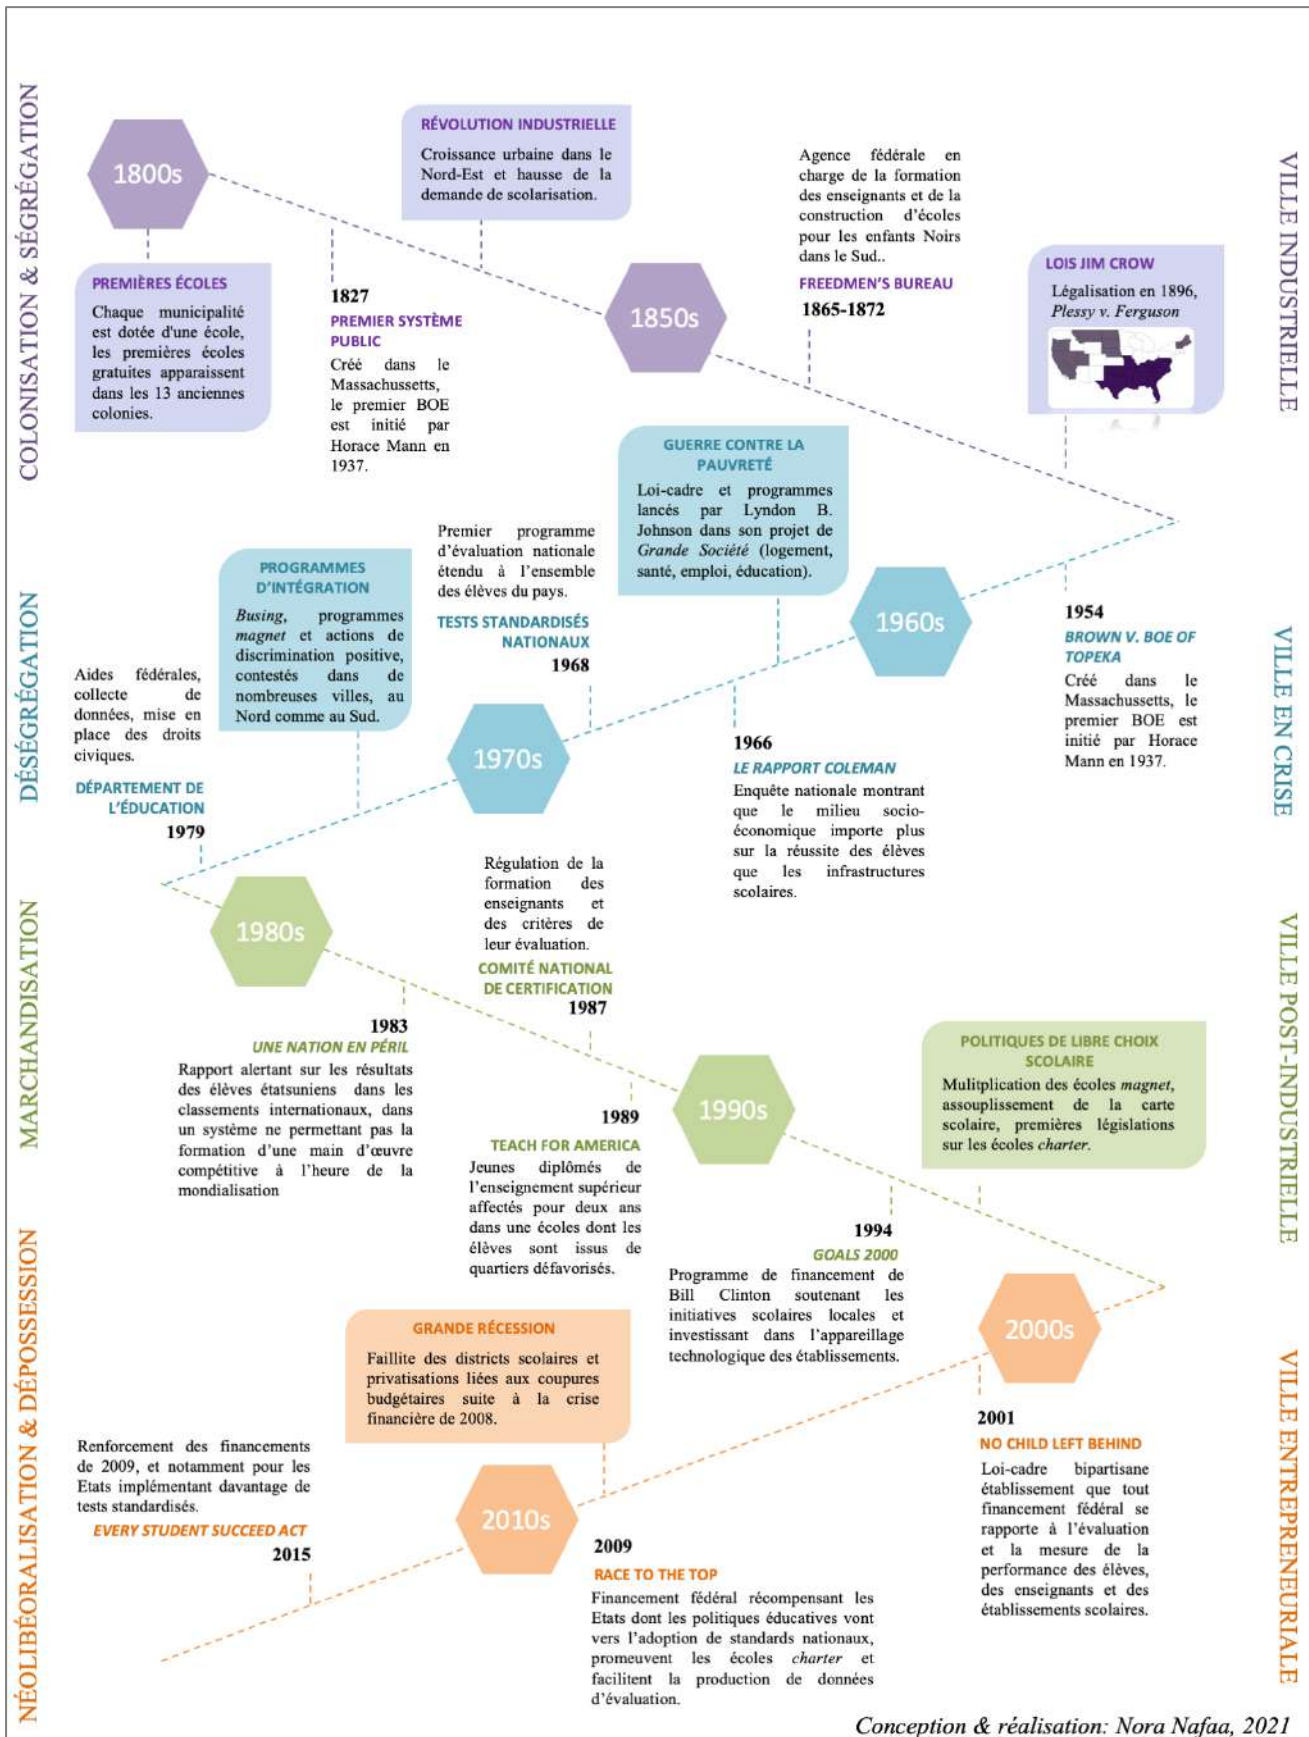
COLONISATION & SÉGRÉGATION

1800s

PREMIÈRES ÉCOLES
Chaque municipalité est dotée d'une école, les premières écoles gratuites apparaissent dans les 13 anciennes colonies.

1827
PREMIER SYSTÈME PUBLIC
Créé dans le Massachussetts, le premier BOE est initié par Horace Mann en 1937.

RÉVOLUTION INDUSTRIELLE
Croissance urbaine dans le Nord-Est et hausse de la demande de scolarisation.

1850s

Agence fédérale en charge de la formation des enseignants et de la construction d'écoles pour les enfants Noirs dans le Sud..
FREEDMEN'S BUREAU
1865-1872

LOIS JIM CROW
Légalisation en 1896, *Plessy v. Ferguson*

VILLE INDUSTRIELLE

DÉSÉGRÉGATION

GUERRE CONTRE LA PAUVRETÉ
Loi-cadre et programmes lancés par Lyndon B. Johnson dans son projet de *Grande Société* (logement, santé, emploi, éducation).

Premier programme d'évaluation nationale étendu à l'ensemble des élèves du pays.
TESTS STANDARDISÉS NATIONAUX
1968

PROGRAMMES D'INTÉGRATION
*Busing*, programmes *magnet* et actions de discrimination positive, contestés dans de nombreuses villes, au Nord comme au Sud.

Aides fédérales, collecte de données, mise en place des droits civiques.
DÉPARTEMENT DE L'ÉDUCATION
1979

1970s

1960s

1966
LE RAPPORT COLEMAN
Enquête nationale montrant que le milieu socio-économique importe plus sur la réussite des élèves que les infrastructures scolaires.

1954
BROWN V. BOE OF TOPEKA
Créé dans le Massachussetts, le premier BOE est initié par Horace Mann en 1937.

VILLE EN CRISE

MARCHANDISATION

1980s

Régulation de la formation des enseignants et des critères de leur évaluation.
COMITÉ NATIONAL DE CERTIFICATION
1987

1983
UNE NATION EN PÉRIL
Rapport alertant sur les résultats des élèves étatsuniens dans les classements internationaux, dans un système ne permettant pas la formation d'une main d'œuvre compétitive à l'heure de la mondialisation

1989
TEACH FOR AMERICA
Jeunes diplômés de l'enseignement supérieur affectés pendant deux ans dans une écoles dont les élèves sont issus de quartiers défavorisés.

1990s

POLITIQUES DE LIBRE CHOIX SCOLAIRE
Mulitplication des écoles *magnet*, assouplissement de la carte scolaire, premières législations sur les écoles *charter*.

1994
GOALS 2000
Programme de financement de Bill Clinton soutenant les initiatives scolaires locales et investissant dans l'appareillage technologique des établissements.

VILLE POST-INDUSTRIELLE

NÉOLIBÉORALISATION & DÉPOSSESSION

GRANDE RÉCESSION
Faillite des districts scolaires et privatisations liées aux coupures budgétaires suite à la crise financière de 2008.

Renforcement des financements de 2009, et notamment pour les Etats implémentant davantage de tests standardisés.
EVERY STUDENT SUCCEED ACT
2015

2010s

2009
RACE TO THE TOP
Financement fédéral récompensant les Etats dont les politiques éducatives vont vers l'adoption de standards nationaux, promeuvent les écoles *charter* et facilitent la production de données d'évaluation.

2000s

2001
NO CHILD LEFT BEHIND
Loi-cadre bipartisane établissement que tout financement fédéral se rapporte à l'évaluation et la mesure de la performance des élèves, des enseignants et des établissements scolaires.

VILLE ENTREPRENEURIALE

Conception & réalisation: Nora Nafaa, 2021